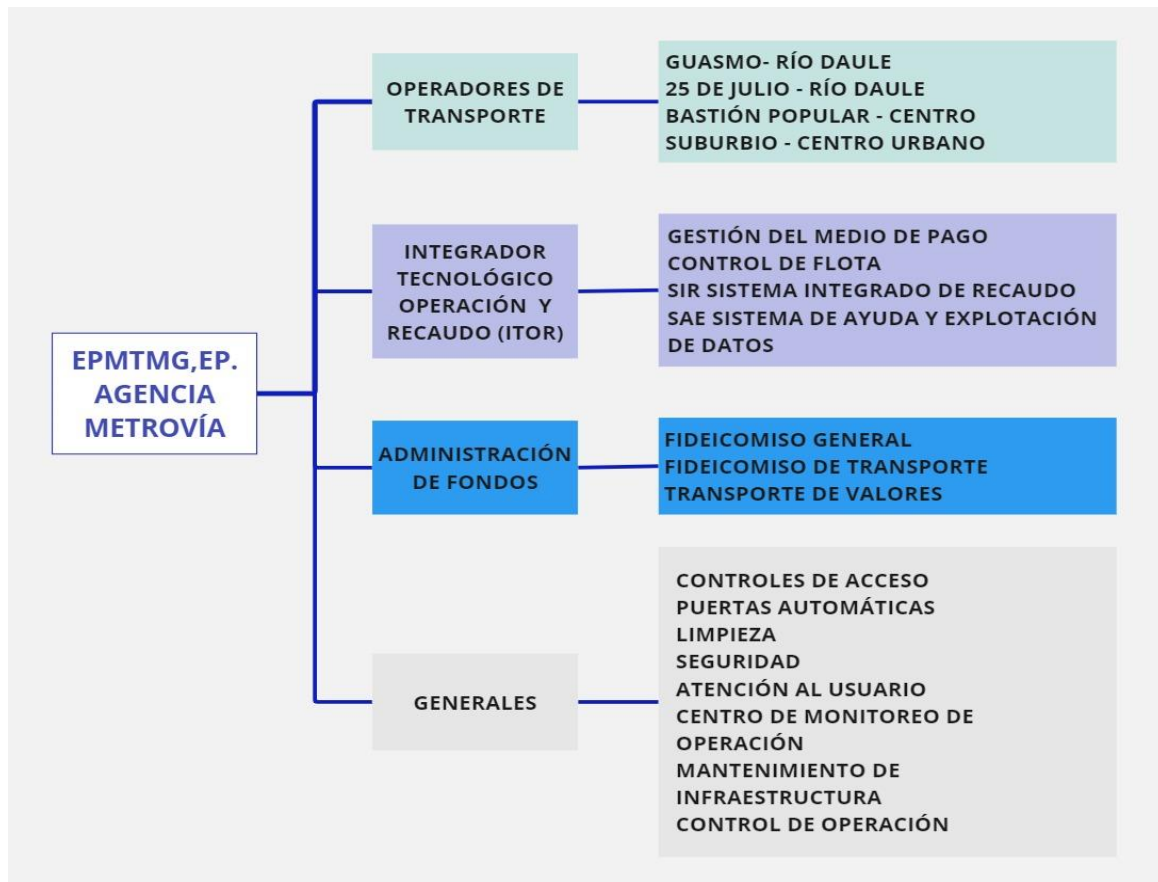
EPMTMG,EP.
AGENCIA
METROVÍA

OPERADORES DE TRANSPORTE

GUASMO- RÍO DAULE
25 DE JULIO - RÍO DAULE
BASTIÓN POPULAR - CENTRO
SUBURBIO - CENTRO URBANO

INTEGRADOR TECNOLÓGICO OPERACIÓN Y RECAUDO (ITOR)

GESTIÓN DEL MEDIO DE PAGO
CONTROL DE FLOTA
SIR SISTEMA INTEGRADO DE RECAUDO
SAE SISTEMA DE AYUDA Y EXPLOTACIÓN DE DATOS

ADMINISTRACIÓN DE FONDOS

FIDEICOMISO GENERAL
FIDEICOMISO DE TRANSPORTE
TRANSPORTE DE VALORES

GENERALES

CONTROLES DE ACCESO
PUERTAS AUTOMÁTICAS
LIMPIEZA
SEGURIDAD
ATENCIÓN AL USUARIO
CENTRO DE MONITOREO DE OPERACIÓN
MANTENIMIENTO DE INFRAESTRUCTURA
CONTROL DE OPERACIÓN